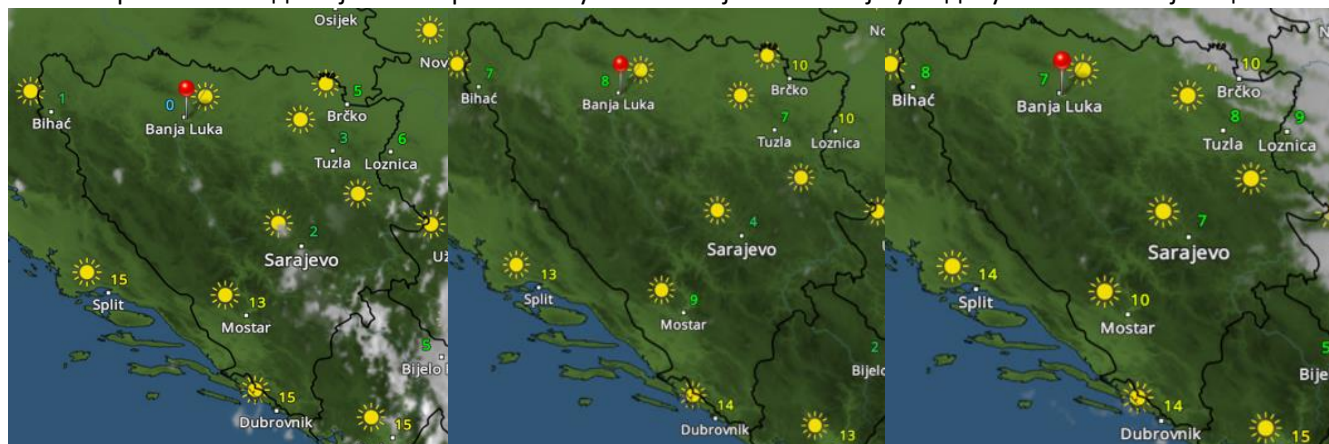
Osijek
Nov
Bihać
1
0
Banja Luka
5
Brčko
3
Tuzla
6
Loznica
2
Sarajevo
Už
15
Split
13
Mostar
5
Bijelo
15
Dubrovnik
15

7
Bihać
8
Banja Luka
10
Brčko
7
Tuzla
10
Loznica
4
Sarajevo
13
Split
9
Mostar
2
Bijel
14
Dubrovnik
13

8
Bihać
7
Banja Luka
10
Brčko
8
Tuzla
9
Loznica
7
Sarajevo
14
Split
10
Mostar
5
Bije
14
Dubrovnik
15